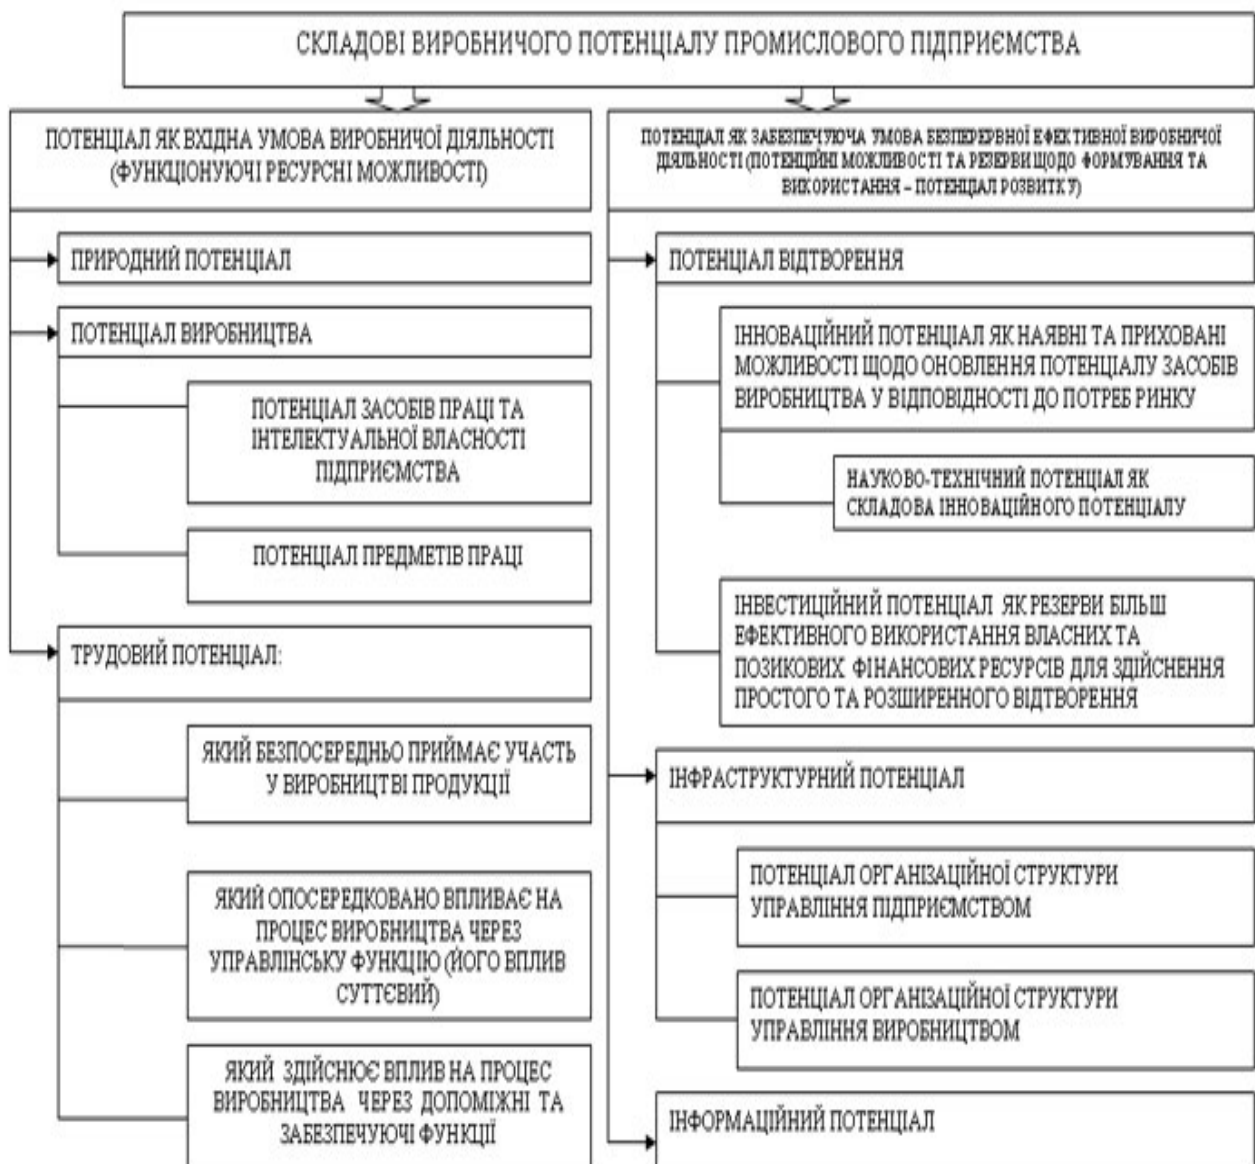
СКЛАДОВІ ВИРОБНИЧОГО ПОТЕНЦІАЛУ ПРОМИСЛОВОГО ПІДПРИЄМСТВА

ПОТЕНЦІАЛ ЯК ВХІДНА УМОВА ВИРОБНИЧОЇ ДІЯЛЬНОСТІ (ФУНКЦІОНУЮЧІ РЕСУРСНІ МОЖЛИВОСТІ)

ПРИРОДНИЙ ПОТЕНЦІАЛ

ПОТЕНЦІАЛ ВИРОБНИЦТВА

ПОТЕНЦІАЛ ЗАСОБІВ ПРАЦІ ТА ІНТЕЛЕКТУАЛЬНОЇ ВЛАСНОСТІ ПІДПРИЄМСТВА

ПОТЕНЦІАЛ ПРЕДМЕТІВ ПРАЦІ

ТРУДОВИЙ ПОТЕНЦІАЛ:

ЯКИЙ БЕЗПОСЕРЕДНЬО ПРИЙМАЄ УЧАСТЬ У ВИРОБНИЦТВІ ПРОДУКЦІЇ

ЯКИЙ ОПОСЕРЕДКОВАНО ВПЛИВАЄ НА ПРОЦЕС ВИРОБНИЦТВА ЧЕРЕЗ УПРАВЛІНСЬКУ ФУНКЦІЮ (ЙОГО ВПЛИВ СУТТЄВИЙ)

ЯКИЙ ЗДІЙСНЮЄ ВПЛИВ НА ПРОЦЕС ВИРОБНИЦТВА ЧЕРЕЗ ДОПОМІЖНІ ТА ЗАБЕЗПЕЧУЮЧІ ФУНКЦІЇ

ПОТЕНЦІАЛ ЯК ЗАБЕЗПЕЧУЮЧА УМОВА БЕЗПЕРЕРВНОЇ ЕФЕКТИВНОЇ ВИРОБНИЧОЇ ДІЯЛЬНОСТІ (ПОТЕНЦІЙНІ МОЖЛИВОСТІ ТА РЕЗЕРВИ ЩОДО ФОРМУВАННЯ ТА ВИКОРИСТАННЯ – ПОТЕНЦІАЛ РОЗВИТКУ)

ПОТЕНЦІАЛ ВІДТВОРЕННЯ

ІННОВАЦІЙНИЙ ПОТЕНЦІАЛ ЯК НАЯВНІ ТА ПРИХОВАНІ МОЖЛИВОСТІ ЩОДО ОНОВЛЕННЯ ПОТЕНЦІАЛУ ЗАСОБІВ ВИРОБНИЦТВА У ВІДПОВІДНОСТІ ДО ПОТРЕБ РИНКУ

НАУКОВО-ТЕХНІЧНИЙ ПОТЕНЦІАЛ ЯК СКЛАДОВА ІННОВАЦІЙНОГО ПОТЕНЦІАЛУ

ІНВЕСТИЦІЙНИЙ ПОТЕНЦІАЛ ЯК РЕЗЕРВИ БІЛЬШ ЕФЕКТИВНОГО ВИКОРИСТАННЯ ВЛАСНИХ ТА ПОЗИКОВИХ ФІНАНСОВИХ РЕСУРСІВ ДЛЯ ЗДІЙСНЕННЯ ПРОСТОГО ТА РОЗШИРЕННОГО ВІДТВОРЕННЯ

ІНФРАСТРУКТУРНИЙ ПОТЕНЦІАЛ

ПОТЕНЦІАЛ ОРГАНІЗАЦІЙНОЇ СТРУКТУРИ УПРАВЛІННЯ ПІДПРИЄМСТВОМ

ПОТЕНЦІАЛ ОРГАНІЗАЦІЙНОЇ СТРУКТУРИ УПРАВЛІННЯ ВИРОБНИЦТВОМ

ІНФОРМАЦІЙНИЙ ПОТЕНЦІАЛ